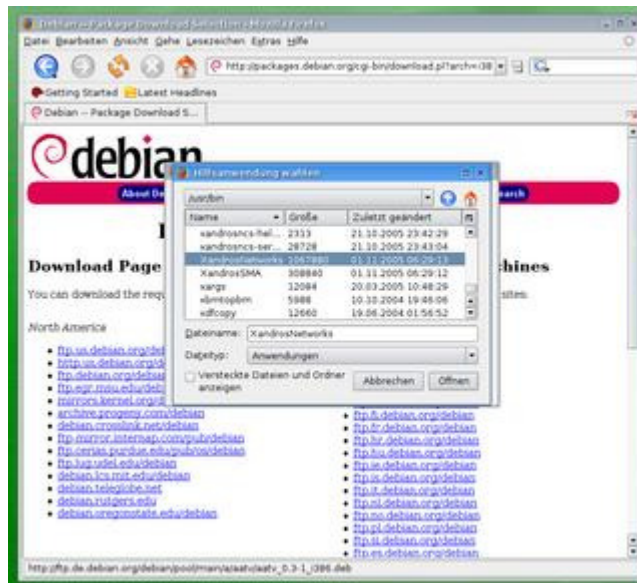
Debian -- Package Download Selection - Mozilla Firefox

Datei Bearbeiten Ansicht Gehe Lesezeichen Extras Hilfe

http://packages.debian.org/cgi-bin/download.pl?arch=i38

Getting Started Latest Headlines

Debian -- Package Download S...

debian

About De

earch

Download Page

chines

You can download the requ

sites:

North America

- ftp.us.debian.org/deb
- http.us.debian.org/d
- ftp.debian.org/debia
- ftp.egr.msu.edu/deb
- mirrors.kernel.org/d
- archive.progeny.com/debian
- debian.crosslink.net/debian
- ftp-mirror.internap.com/pub/debian
- ftp.cerias.purdue.edu/pub/os/debian
- ftp.lug.udel.edu/debian
- debian.lcs.mit.edu/debian
- debian.teleglobe.net
- debian.rutgers.edu
- debian.oregonstate.edu/debian

- ftp.fi.debian.org/debian
- ftp.fr.debian.org/debian
- ftp.hr.debian.org/debian
- ftp.hu.debian.org/debian
- ftp.ie.debian.org/debian
- ftp.is.debian.org/debian
- ftp.it.debian.org/debian
- ftp.nl.debian.org/debian
- ftp.no.debian.org/debian
- ftp.pl.debian.org/debian
- ftp.si.debian.org/debian
- ftp.es.debian.org/debian

Hilfsanwendung wählen

/usr/bin

| Name | Größe | Zuletzt geändert |
|---|---|---|
| xandrosncs-hel... | 2313 | 21.10.2005 23:42:29 |
| xandrosncs-ser... | 28728 | 21.10.2005 23:43:04 |
| XandrosNetworks | 1067880 | 01.11.2005 06:29:13 |
| XandrosSMA | 308840 | 01.11.2005 06:29:12 |
| xargs | 32084 | 20.03.2005 10:48:29 |
| xbmtopbm | 5988 | 10.10.2004 19:46:06 |
| xdfcopy | 12660 | 19.06.2004 01:56:52 |

Dateiname: XandrosNetworks

Dateityp: Anwendungen

Versteckte Dateien und Ordner anzeigen

Abbrechen Öffnen

http://ftp.de.debian.org/debian/pool/main/a/aatv/aatv_0.3-1_i386.deb